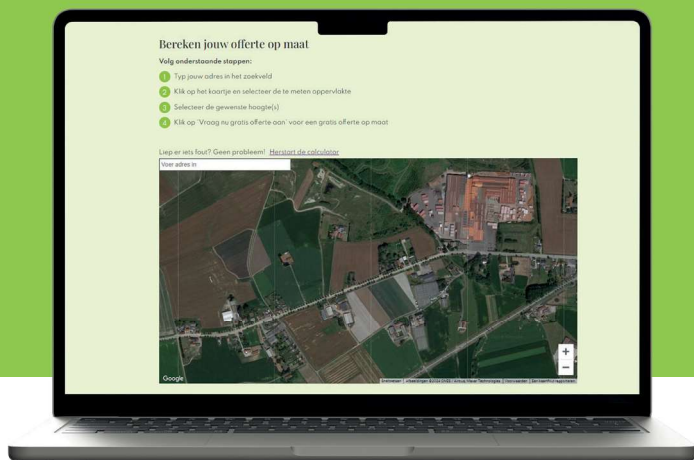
Bereken jouw offerte op maat

Volg onderstaande stappen:

1 Typ jouw adres in het zoekveld

2 Klik op het kaartje en selecteer de te meten oppervlakte

3 Selecteer de gewenste hoogte(s)

4 Klik op 'Vraag nu gratis offerte aan' voor een gratis offerte op maat

Liep er iets fout? Geen probleem! Herstart de calculator

Voer adres in

+

−

Google

Sneltoetsen | Afbeeldingen ©2024 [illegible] | Voorwaarden | Een kaartfout rapporteren